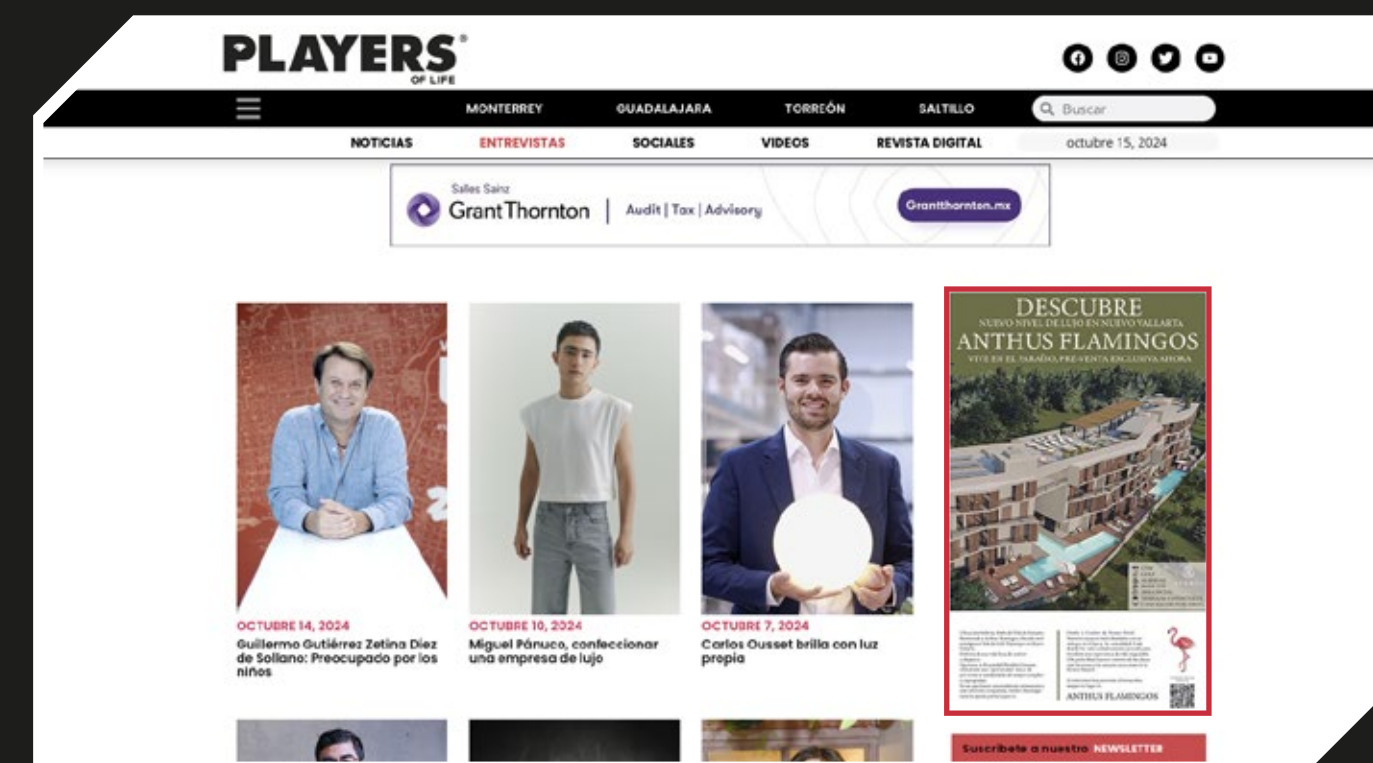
PLAYERS OF LIFE

MONTERREY GUADALAJARA TORREÓN SALTILLO Buscar

NOTICIAS ENTREVISTAS SOCIALES VIDEOS REVISTA DIGITAL octubre 15, 2024

Salles Sainz GrantThornton | Audit | Tax | Advisory Grantthornton.mx

OCTUBRE 14, 2024
Guillermo Gutiérrez Zetina Díez de Sollano: Preocupado por los niños

OCTUBRE 10, 2024
Miguel Pánuco, confeccionar una empresa de lujo

OCTUBRE 7, 2024
Carlos Ousset brilla con luz propia

DESCUBRE
NUEVO NIVEL DE LUJO EN NUEVO VALLARTA
ANTHUS FLAMINGOS
VIVE EN EL PARAÍSO, PRE-VENTA EXCLUSIVA AHORA

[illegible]

ANTHUS FLAMINGOS

Suscríbete a nuestro NEWSLETTER